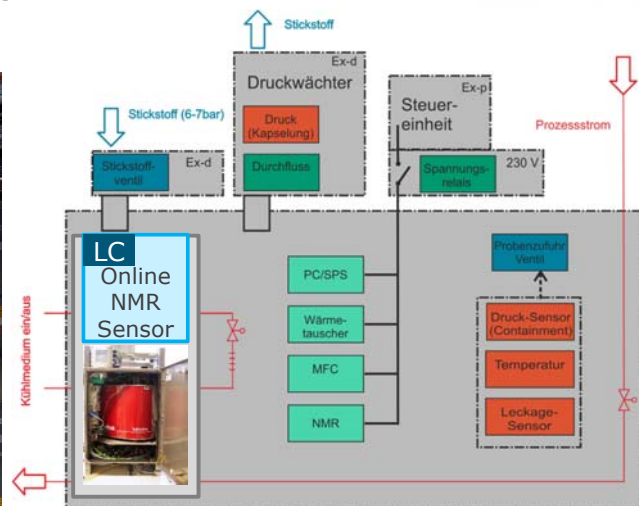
Stickstoff

Ex-d

Druckwächter

Druck (Kapselung)

Durchfluss

Stickstoff (6-7bar)

Stickstoffventil

Ex-d

Steuereinheit

Ex-p

Spannungsrelais

230 V

Prozessstrom

LC

Online NMR Sensor

Kühlmedium ein/aus

PC/SPS

Wärmetauscher

MFC

NMR

Probenzufuhr Ventil

Druck-Sensor (Containment)

Temperatur

Leckage-Sensor